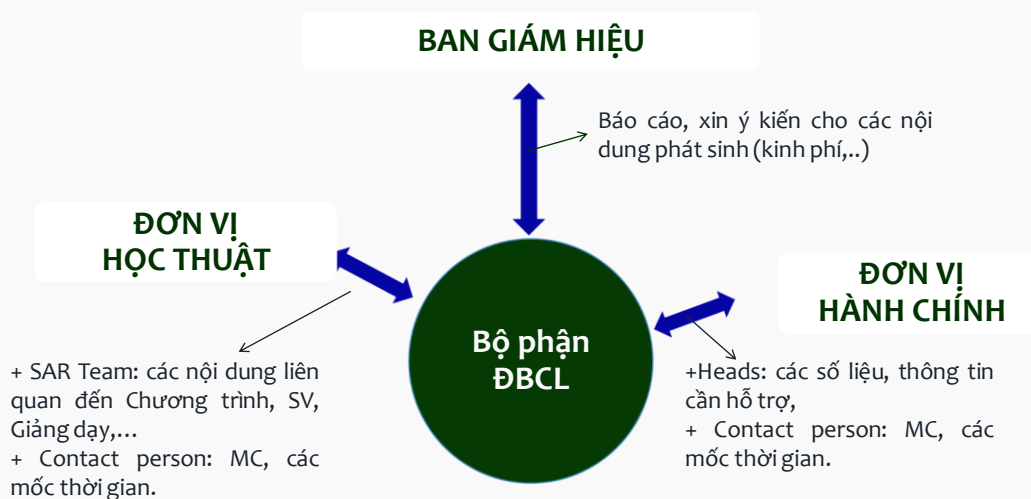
BAN GIÁM HIỆU

Báo cáo, xin ý kiến cho các nội dung phát sinh (kinh phí,..)

ĐƠN VỊ HỌC THUẬT

ĐƠN VỊ HÀNH CHÍNH

Bộ phận ĐBCL

+ SAR Team: các nội dung liên quan đến Chương trình, SV, Giảng dạy,…
+ Contact person: MC, các mốc thời gian.

+Heads: các số liệu, thông tin cần hỗ trợ,
+ Contact person: MC, các mốc thời gian.